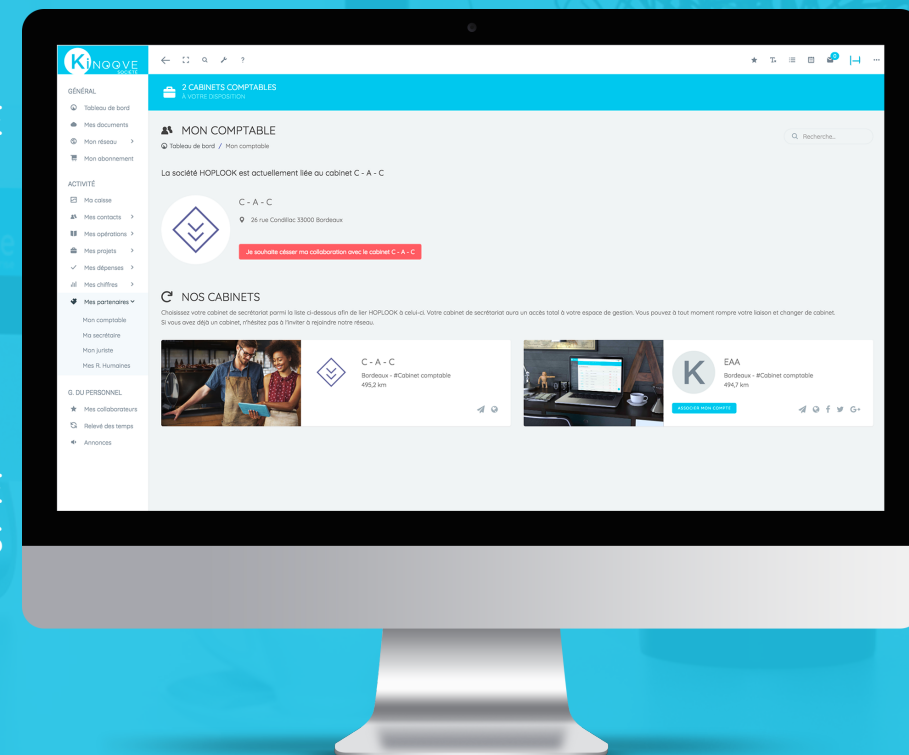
KINOQVE SOCIÉTÉ

GÉNÉRAL
Tableau de bord
Mes documents
Mon réseau
Mon abonnement

ACTIVITÉ
Ma caisse
Mes contacts
Mes opérations
Mes projets
Mes dépenses
Mes chiffres
Mes partenaires
Mon comptable
Ma secrétaire
Mon juriste
Mes R. Humaines

G. DU PERSONNEL
Mes collaborateurs
Relevé des temps
Annonces

?

2 CABINETS COMPTABLES
À VOTRE DISPOSITION

MON COMPTABLE
Tableau de bord / Mon comptable

Recherche...

La société HOPLOOK est actuellement liée au cabinet C - A - C

C - A - C
26 rue Condillac 33000 Bordeaux
Je souhaite cesser ma collaboration avec le cabinet C - A - C

NOS CABINETS
Choisissez votre cabinet de secrétariat parmi la liste ci-dessous afin de lier HOPLOOK à celui-ci. Votre cabinet de secrétariat aura un accès total à votre espace de gestion. Vous pouvez à tout moment rompre votre liaison et changer de cabinet.
Si vous avez déjà un cabinet, n'hésitez pas à l'inviter à rejoindre notre réseau.

C - A - C
Bordeaux - #Cabinet comptable
495,2 km

K
EAA
Bordeaux - #Cabinet comptable
494,7 km
ASSOCIER MON COMPTE